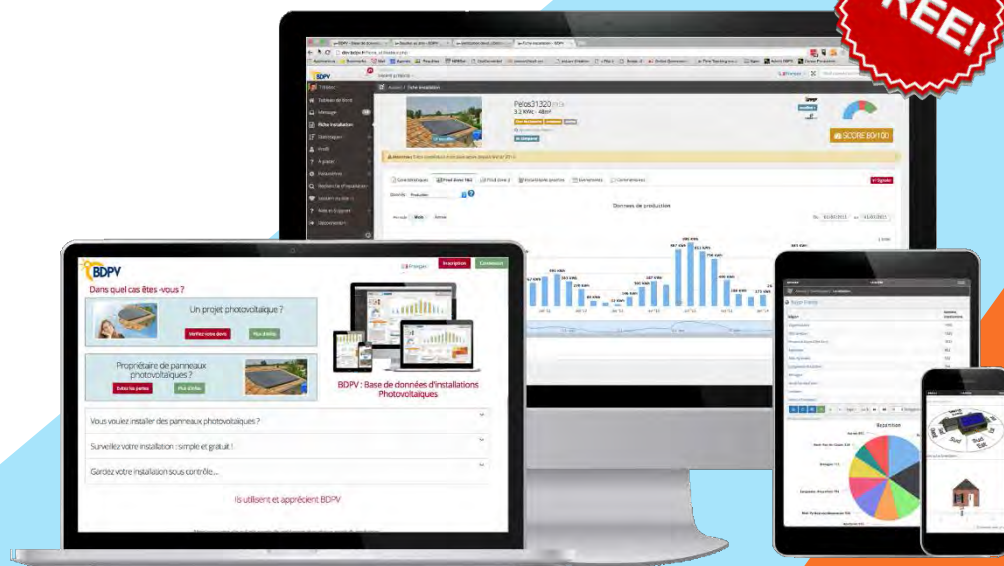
REE!

BDPV
Tableau de bord
Messages
Fiche installation
Accueil / Fiche installation
Pelos31320
3,2 kWc - 48m²
SCORE 80/100
Caractéristiques
Prod dans l'ère
Données de production

BDPV
Inscription
Connexion
Dans quel cas êtes -vous ?
Un projet photovoltaïque ?
Vérifiez votre devis
Plus d'infos
Propriétaire de panneaux photovoltaïques ?
Suivez la perfs
Plus d'infos
BDPV : Base de données d'installations Photovoltaïques
Vous voulez installer des panneaux photovoltaïques ?
Surveillez votre installation : simple et gratuit !
Gardez votre installation sous contrôle...
Ils utilisent et apprécient BDPV

Répartition
Sud
Sud Est